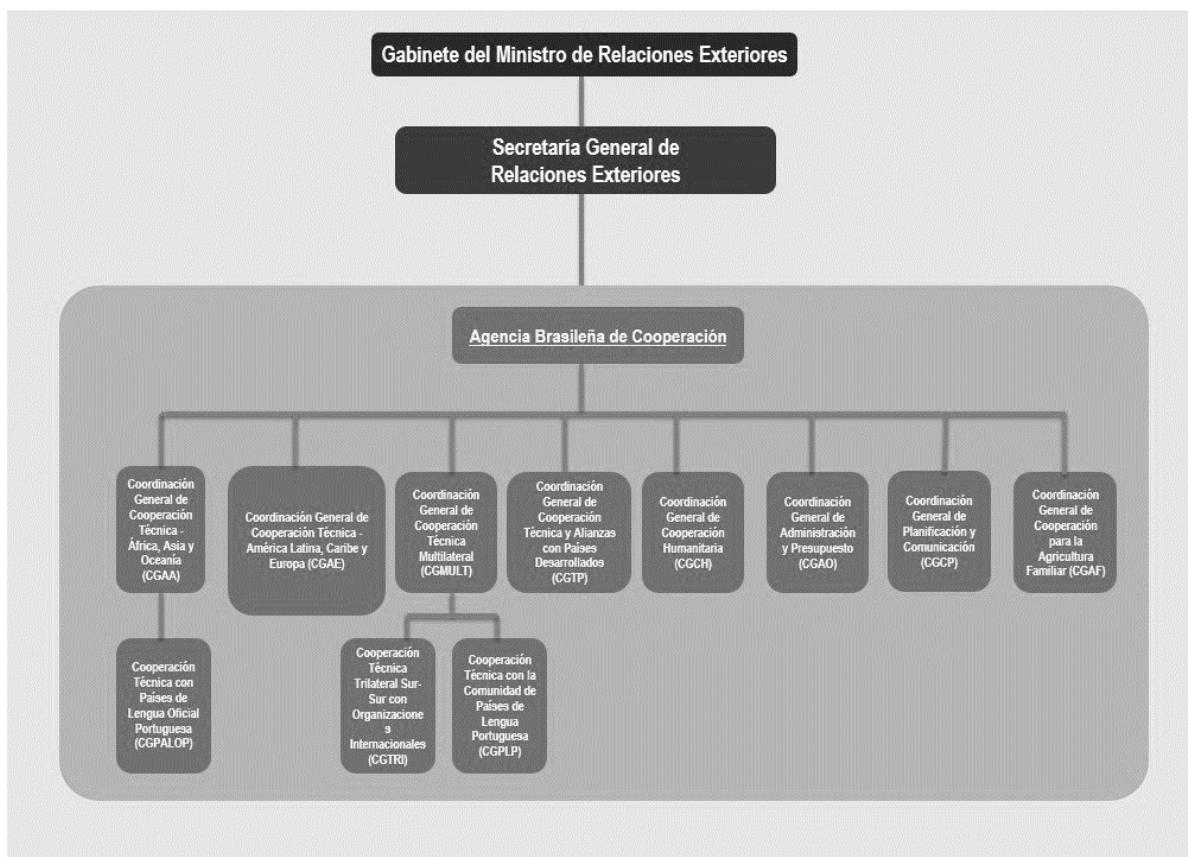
Gabinete del Ministro de Relaciones Exteriores

Secretaría General de Relaciones Exteriores

Agencia Brasileña de Cooperación

Coordinación General de Cooperación Técnica - África, Asia y Oceanía (CGAA)

Coordinación General de Cooperación Técnica - América Latina, Caribe y Europa (CGAE)

Coordinación General de Cooperación Técnica Multilateral (CGMULT)

Coordinación General de Cooperación Técnica y Alianzas con Países Desarrollados (CGTP)

Coordinación General de Cooperación Humanitaria (CGCH)

Coordinación General de Administración y Presupuesto (CGAO)

Coordinación General de Planificación y Comunicación (CGCP)

Coordinación General de Cooperación para la Agricultura Familiar (CGAF)

Cooperación Técnica con Países de Lengua Oficial Portuguesa (CGPALOP)

Cooperación Técnica Trilateral Sur-Sur con Organizaciones Internacionales (CGTRI)

Cooperación Técnica con la Comunidad de Países de Lengua Portuguesa (CGPLP)